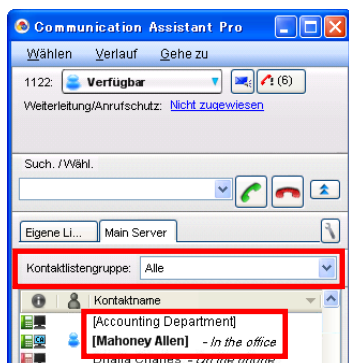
Communication Assistant Pro

Wählen Verlauf Gehe zu

1122: Verfügbar (6)

Weiterleitung/Anrufschutz: Nicht zugewiesen

Such. / Wähl.

Eigene Li... Main Server

Kontaktlistengruppe: Alle

Kontaktname

[Accounting Department]

[Mahoney Allen] - In the office

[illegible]